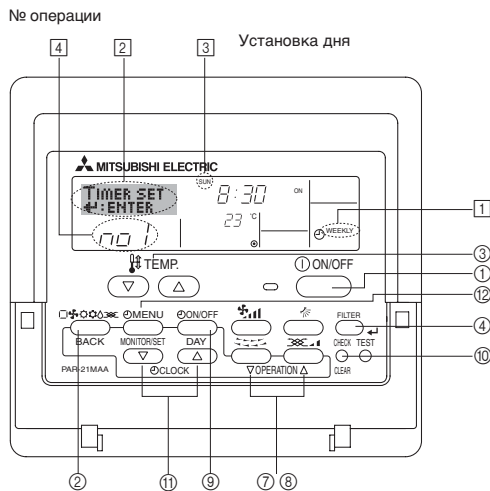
№ операции

Установка дня

4 2 3

1

MITSUBISHI ELECTRIC

TIMER SET
↵:ENTER

SUN

8:30

ON

23 °C

WEEKLY

no 1

TEMP.

ON/OFF

MENU

ON/OFF

FILTER

BACK

MONITOR/SET

DAY

CHECK

TEST

PAR-21MAA

CLOCK

OPERATION

CLEAR

③
①
⑫
④
⑩

② ⑪ ⑨ ⑦ ⑧